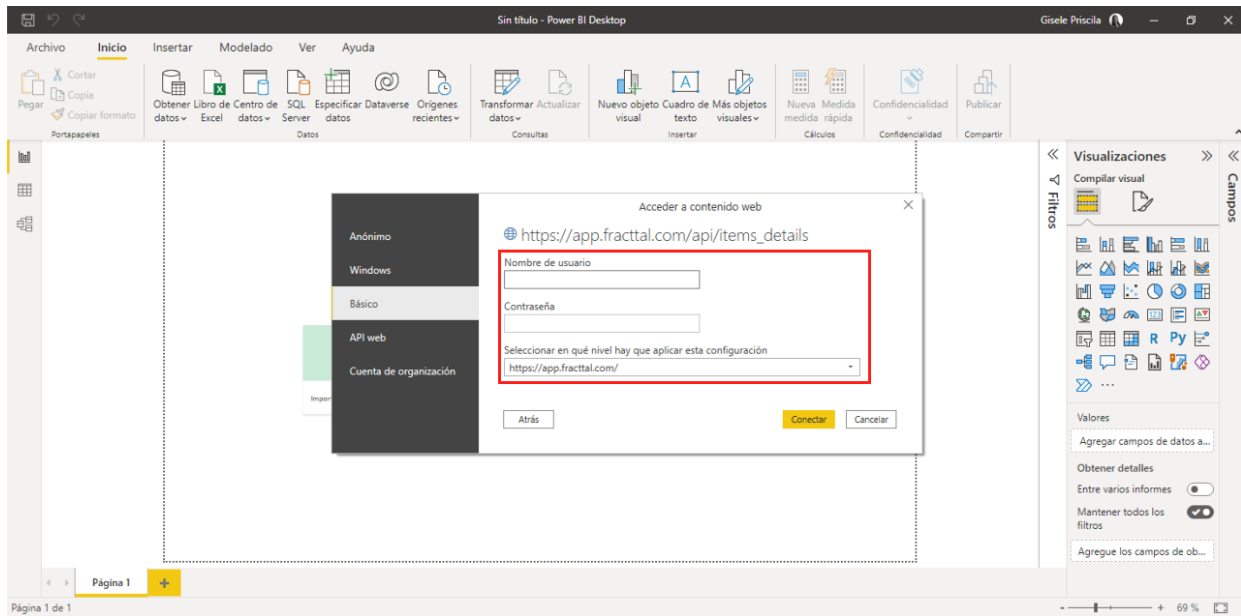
Sin título - Power BI Desktop

Gisele Priscila

Archivo Inicio Insertar Modelado Ver Ayuda

Pegar
Cortar
Copia
Copiar formato
Portapapeles

Obtener datos
Libro de Excel
Centro de datos
SQL Server
Especificar datos
Dataverse
Orígenes recientes
Datos

Transformar datos
Actualizar
Consultas

Nuevo objeto visual
Cuadro de texto
Más objetos visuales
Insertar

Nueva medida
Medida rápida
Cálculos

Confidencialidad
Confidencialidad

Publicar
Compartir

Filtros

Visualizaciones
Compilar visual

Campos

Valores
Agregar campos de datos a...
Obtener detalles
Entre varios informes
Mantener todos los filtros
Agregue los campos de ob...

Impor

Acceder a contenido web

Anónimo
Windows
Básico
API web
Cuenta de organización

https://app.fracttal.com/api/items_details

Nombre de usuario

Contraseña

Seleccionar en qué nivel hay que aplicar esta configuración
https://app.fracttal.com/

Atrás
Conectar
Cancelar

Página 1
+

Página 1 de 1

69 %